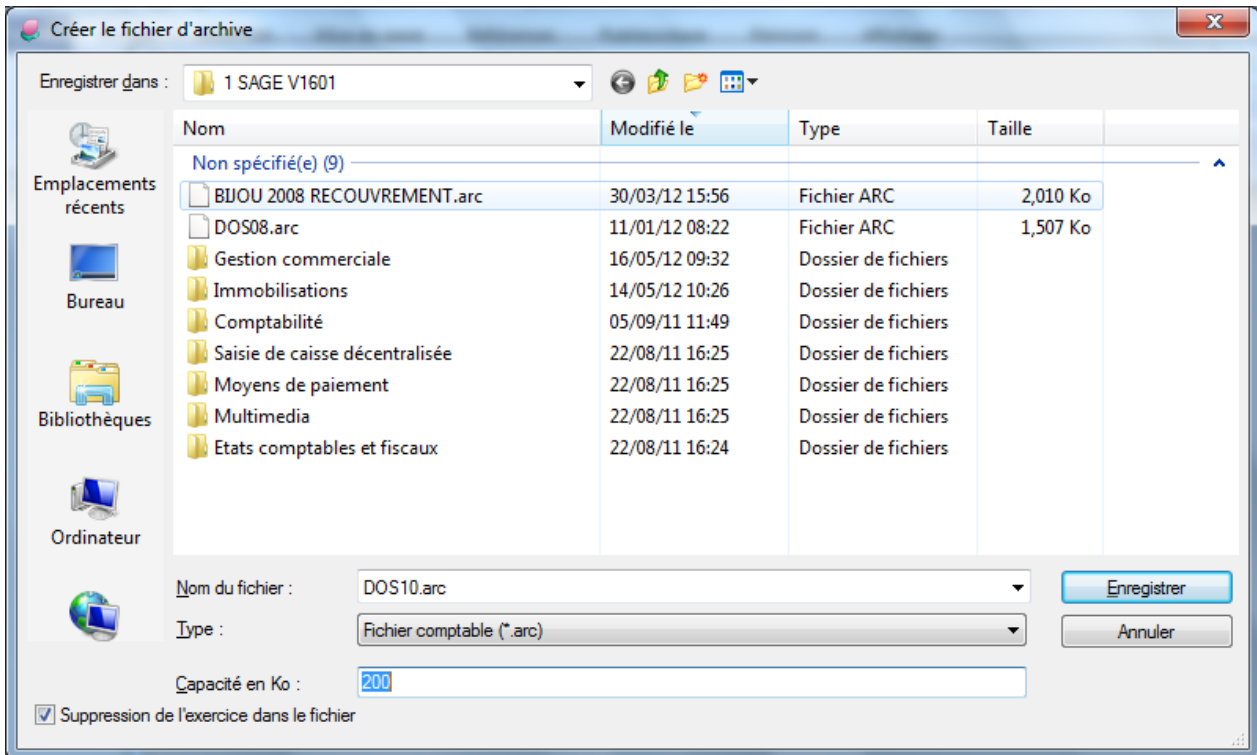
Créer le fichier d'archive

Enregistrer dans : 1 SAGE V1601

Emplacements récents

Bureau

Bibliothèques

Ordinateur

| Nom | Modifié le | Type | Taille |
|---|---|---|---|
| Non spécifié(e) (9) | | | |
| BIJOU 2008 RECOUVREMENT.arc | 30/03/12 15:56 | Fichier ARC | 2,010 Ko |
| DOS08.arc | 11/01/12 08:22 | Fichier ARC | 1,507 Ko |
| Gestion commerciale | 16/05/12 09:32 | Dossier de fichiers | |
| Immobilisations | 14/05/12 10:26 | Dossier de fichiers | |
| Comptabilité | 05/09/11 11:49 | Dossier de fichiers | |
| Saisie de caisse décentralisée | 22/08/11 16:25 | Dossier de fichiers | |
| Moyens de paiement | 22/08/11 16:25 | Dossier de fichiers | |
| Multimedia | 22/08/11 16:25 | Dossier de fichiers | |
| Etats comptables et fiscaux | 22/08/11 16:24 | Dossier de fichiers | |

Nom du fichier : DOS10.arc

Type : Fichier comptable (*.arc)

Enregistrer

Annuler

Capacité en Ko : 200

Suppression de l'exercice dans le fichier